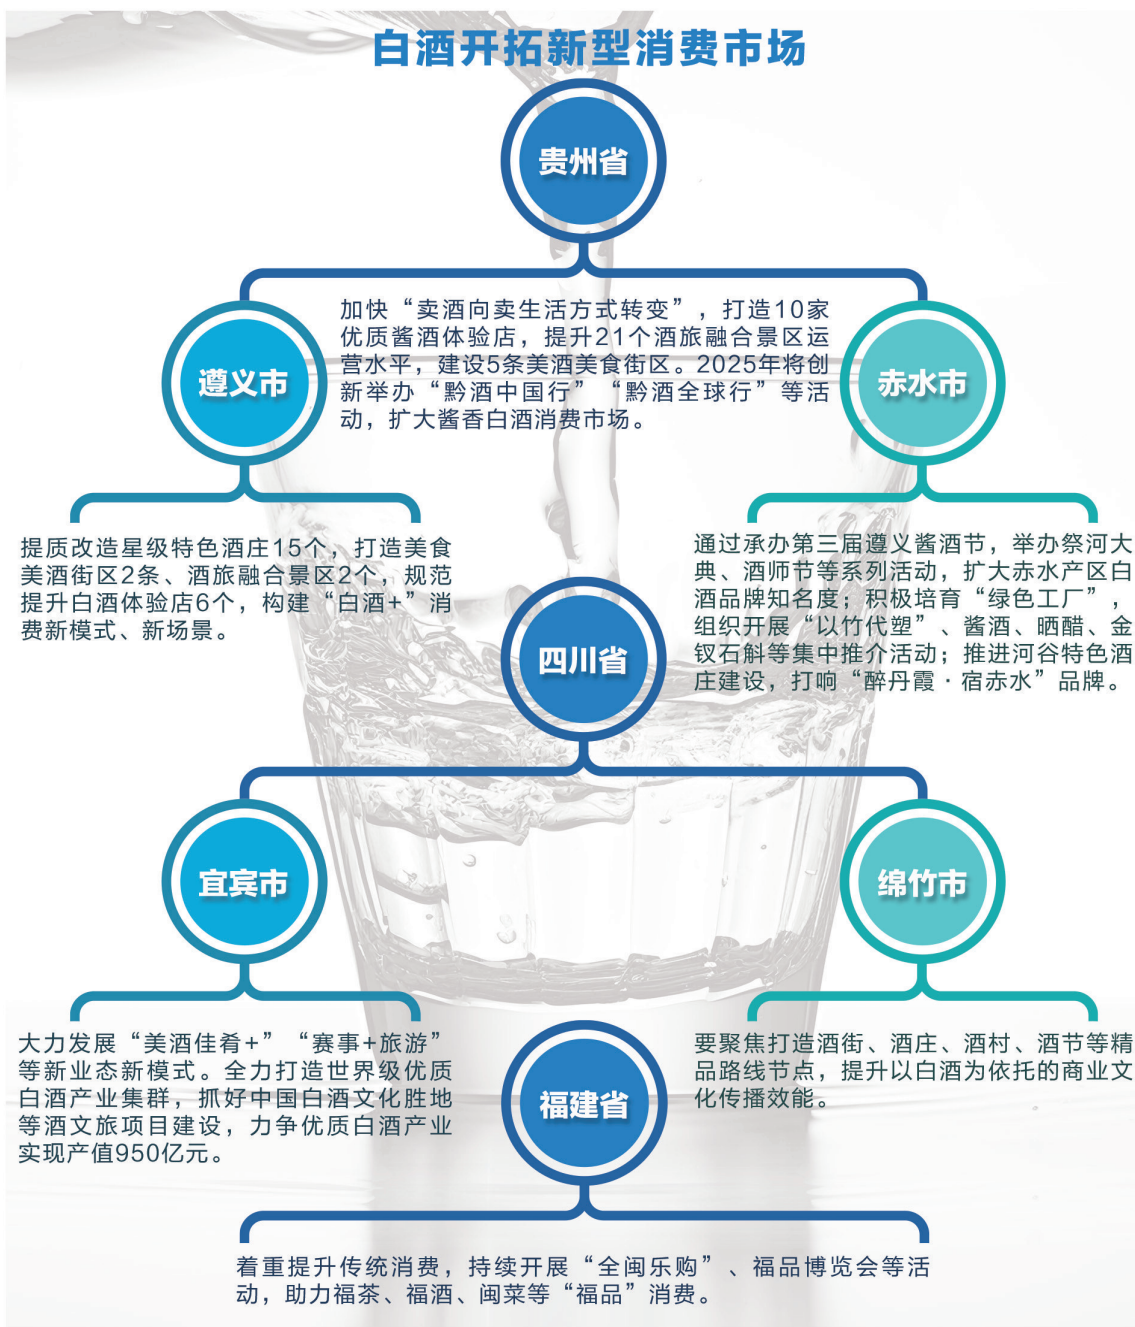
白酒开拓新型消费市场

贵州省

加快“卖酒向卖生活方式转变”，打造10家优质酱酒体验店，提升21个酒旅融合景区运营水平，建设5条美酒美食街区。2025年将创新举办“黔酒中国行”“黔酒全球行”等活动，扩大酱香白酒消费市场。

遵义市

赤水市

提质改造星级特色酒庄15个，打造美食美酒街区2条、酒旅融合景区2个，规范提升白酒体验店6个，构建“白酒+”消费新模式、新场景。

通过承办第三届遵义酱酒节，举办祭河大典、酒师节等系列活动，扩大赤水产区白酒品牌知名度；积极培育“绿色工厂”，组织开展“以竹代塑”、酱酒、晒醋、金钗石斛等集中推介活动；推进河谷特色酒庄建设，打响“醉丹霞·宿赤水”品牌。

四川省

宜宾市

绵竹市

大力发展“美酒佳肴+”“赛事+旅游”等新业态新模式。全力打造世界级优质白酒产业集群，抓好中国白酒文化胜地等酒文旅项目建设，力争优质白酒产业实现产值950亿元。

要聚焦打造酒街、酒庄、酒村、酒节等精品路线节点，提升以白酒为依托的商业文化传播效能。

福建省

着重提升传统消费，持续开展“全闽乐购”、福品博览会等活动，助力福茶、福酒、闽菜等“福品”消费。